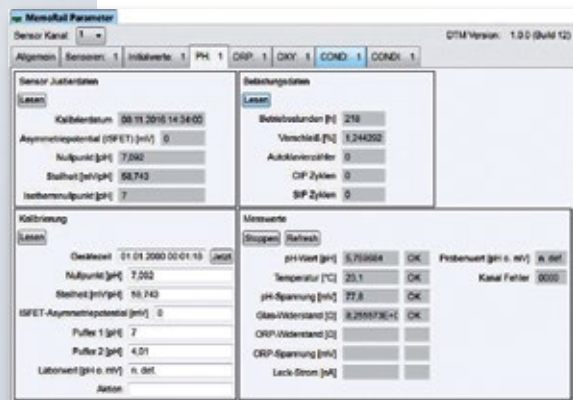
MemoRail Parameter

Sensor Kanal: 1

DTM Version: 1.0.0 (Build 12)

Allgemein | Sensoren: 1 | Initialwerte: 1 | PH: 1 | ORP: 1 | OXY: 1 | COND: 1 | CONDI: 1

Sensor Justierdaten

Lesen

Kalibrierdatum: 08.11.2016 14:34:00
Asymmetriepotential (ISFET) [mV]: 0
Nullpunkt [pH]: 7,092
Steilheit [mV/pH]: 58,743
Isothermnullpunkt [pH]: 7

Belastungsdaten

Lesen

Betriebsstunden [h]: 218
Verschleiß [%]: 1,244292
Autoklavierzähler: 0
CIP Zyklen: 0
SIP Zyklen: 0

Kalibrierung

Lesen

Gerätezeit: 01.01.2000 00:01:10 Jetzt
Nullpunkt [pH]: 7,092
Steilheit [mV/pH]: 58,743
ISFET-Asymmetriepotential [mV]: 0
Puffer 1 [pH]: 7
Puffer 2 [pH]: 4,01
Laborwert [pH o. mV]: n. def.
Aktion:

Messwerte

Stoppen | Refresh

pH-Wert [pH]: 5,703664 OK
Temperatur [°C]: 23,1 OK
pH-Spannung [mV]: 77,8 OK
Glas-Widerstand [Ω]: 8,255573E+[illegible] OK
ORP-Widerstand [Ω]:
ORP-Spannung [mV]:
Leck-Strom [nA]:

Probenwert [pH o. mV]: n. def.
Kanal Fehler: 0000